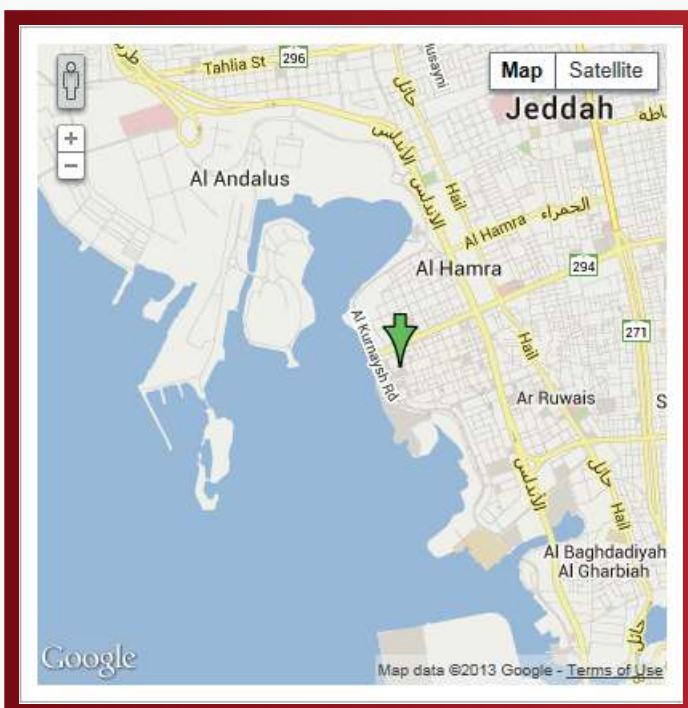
Tahlia St 296
usayni
Map Satellite
Jeddah
+
−
Al Andalus
الأندلس
حائل
Hail
Al Hamra الحمراء
Al Hamra
294
Al Kurnaysh Rd
Hail
271
Ar Ruwais
S
الأندلس
حائل
Hail
Al Baghdadiyah Al Gharbiah
حائل
Google
Map data ©2013 Google - Terms of Use